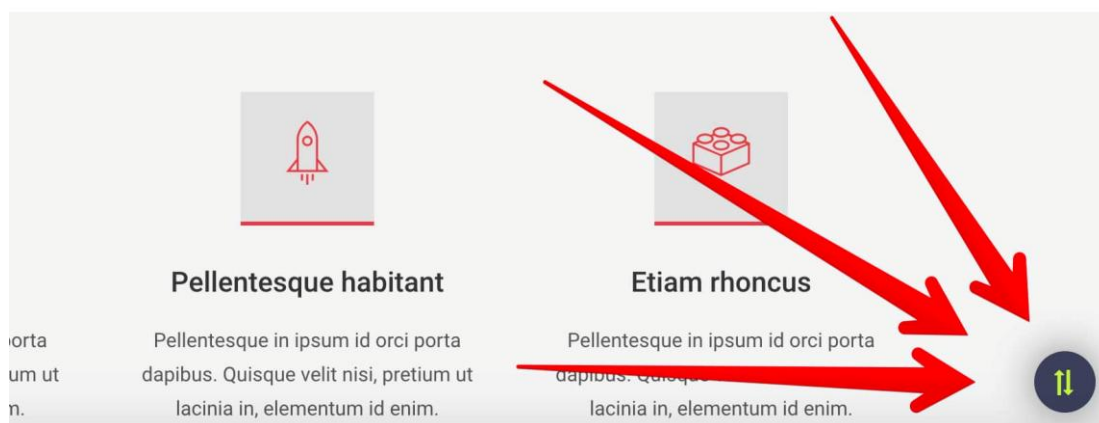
porta
um ut
n.

Pellentesque habitant

Pellentesque in ipsum id orci porta dapibus. Quisque velit nisi, pretium ut lacinia in, elementum id enim.

Etiam rhoncus

Pellentesque in ipsum id orci porta dapibus. Quisque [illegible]
lacinia in, elementum id enim.